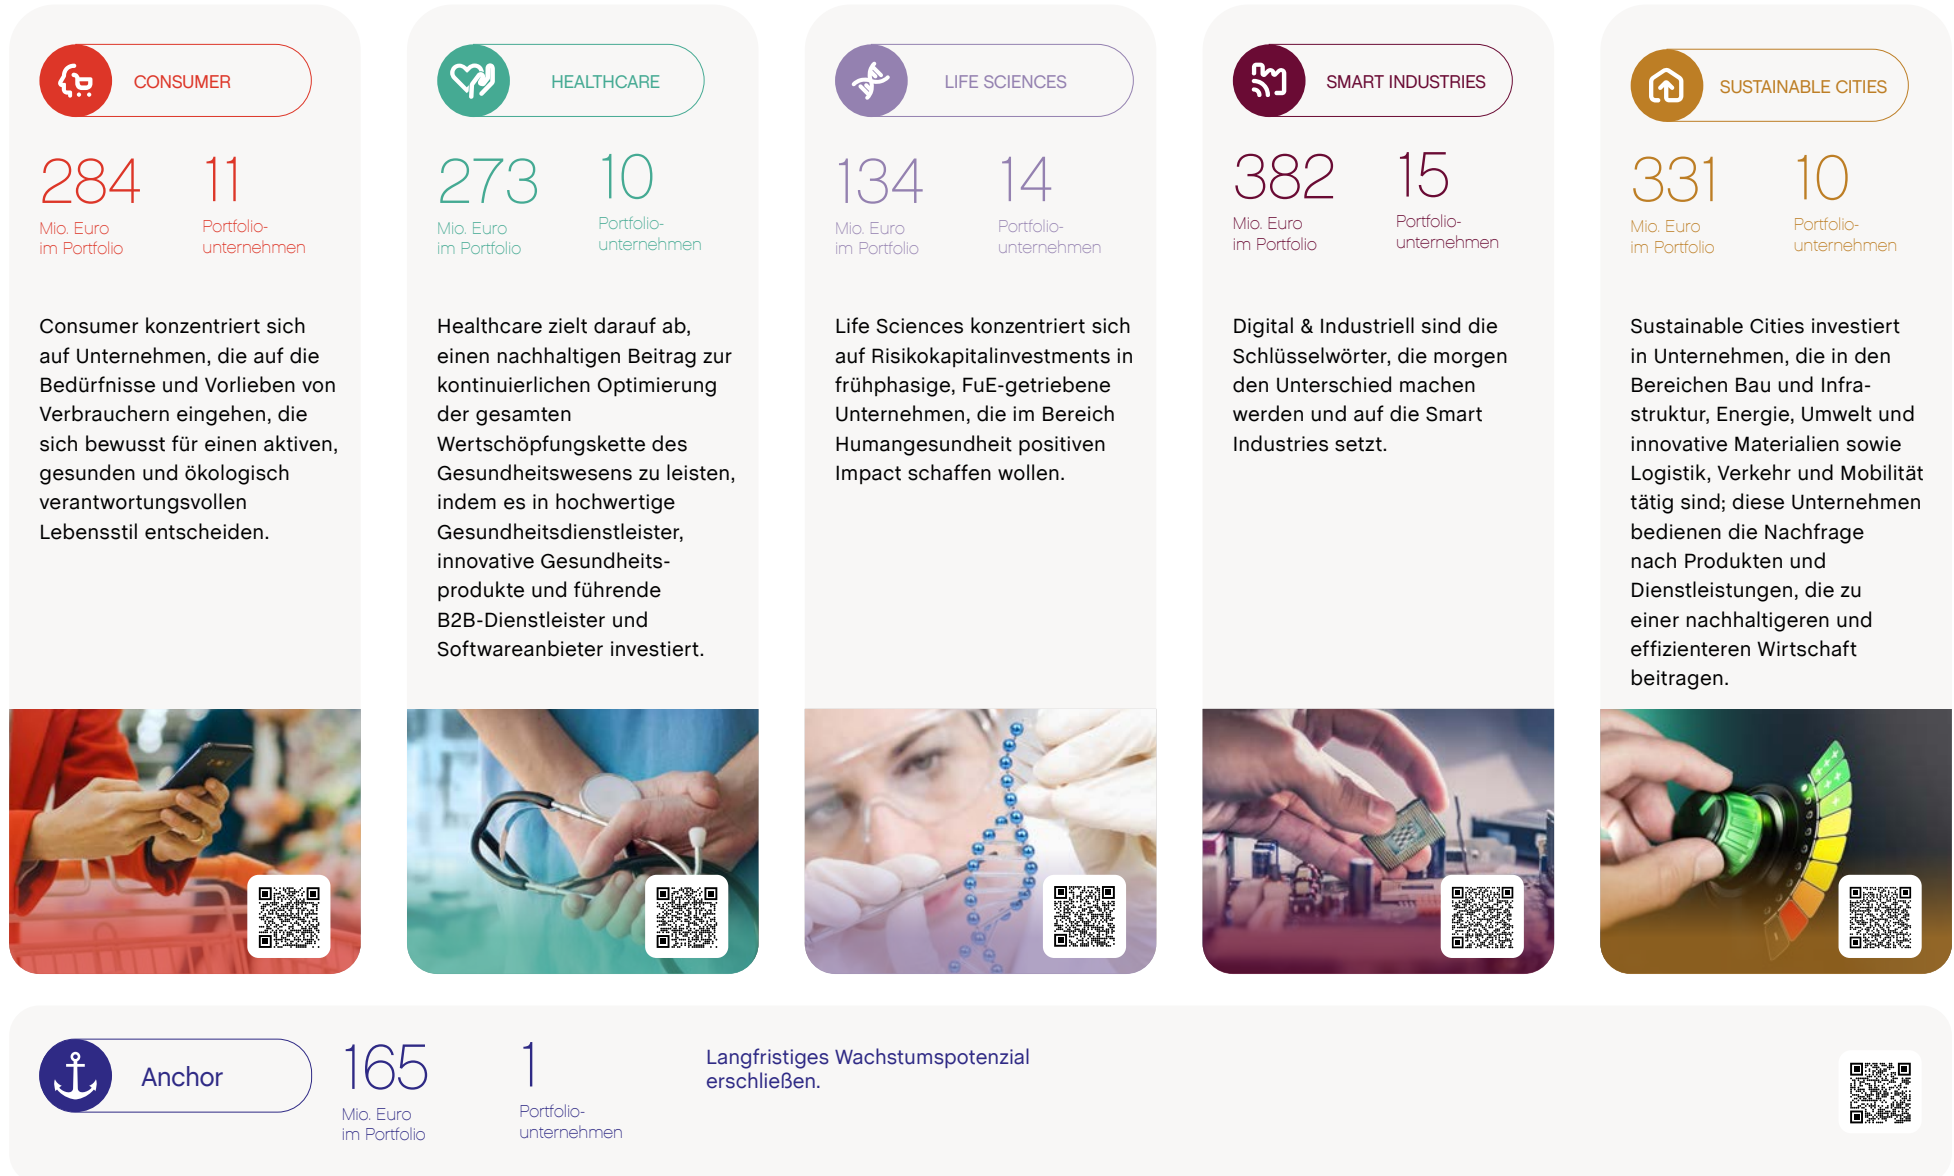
CONSUMER

284
Mio. Euro im Portfolio

11
Portfolio-unternehmen

Consumer konzentriert sich auf Unternehmen, die auf die Bedürfnisse und Vorlieben von Verbrauchern eingehen, die sich bewusst für einen aktiven, gesunden und ökologisch verantwortungsvollen Lebensstil entscheiden.

HEALTHCARE

273
Mio. Euro im Portfolio

10
Portfolio-unternehmen

Healthcare zielt darauf ab, einen nachhaltigen Beitrag zur kontinuierlichen Optimierung der gesamten Wertschöpfungskette des Gesundheitswesens zu leisten, indem es in hochwertige Gesundheitsdienstleister, innovative Gesundheitsprodukte und führende B2B-Dienstleister und Softwareanbieter investiert.

LIFE SCIENCES

134
Mio. Euro im Portfolio

14
Portfolio-unternehmen

Life Sciences konzentriert sich auf Risikokapitalinvestments in frühphasige, FuE-getriebene Unternehmen, die im Bereich Humangesundheit positiven Impact schaffen wollen.

SMART INDUSTRIES

382
Mio. Euro im Portfolio

15
Portfolio-unternehmen

Digital & Industriell sind die Schlüsselwörter, die morgen den Unterschied machen werden und auf die Smart Industries setzt.

SUSTAINABLE CITIES

331
Mio. Euro im Portfolio

10
Portfolio-unternehmen

Sustainable Cities investiert in Unternehmen, die in den Bereichen Bau und Infrastruktur, Energie, Umwelt und innovative Materialien sowie Logistik, Verkehr und Mobilität tätig sind; diese Unternehmen bedienen die Nachfrage nach Produkten und Dienstleistungen, die zu einer nachhaltigeren und effizienteren Wirtschaft beitragen.

Anchor

165
Mio. Euro im Portfolio

1
Portfolio-unternehmen

Langfristiges Wachstumspotenzial erschließen.